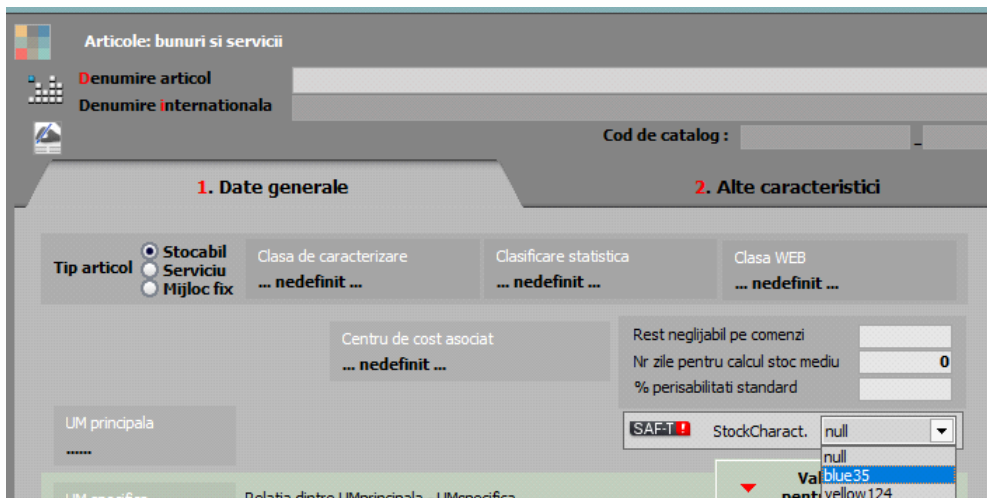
Articole: bunuri si servicii

Denumire articol
Denumire internationala

Cod de catalog : _

1. Date generale

2. Alte caracteristici

Tip articol
Stocabil
Serviciu
Mijloc fix

Clasa de caracterizare
... nedefinit ...

Clasificare statistica
... nedefinit ...

Clasa WEB
... nedefinit ...

Centru de cost asociat
... nedefinit ...

Rest neglijabil pe comenzi
Nr zile pentru calcul stoc mediu 0
% perisabilitati standard

UM principala
......

SAF-T !
StockCharact.
null
null
blue35
yellow124

UM specifica
Relatia dintre UMprincipala - UMspecifica

Val
pent